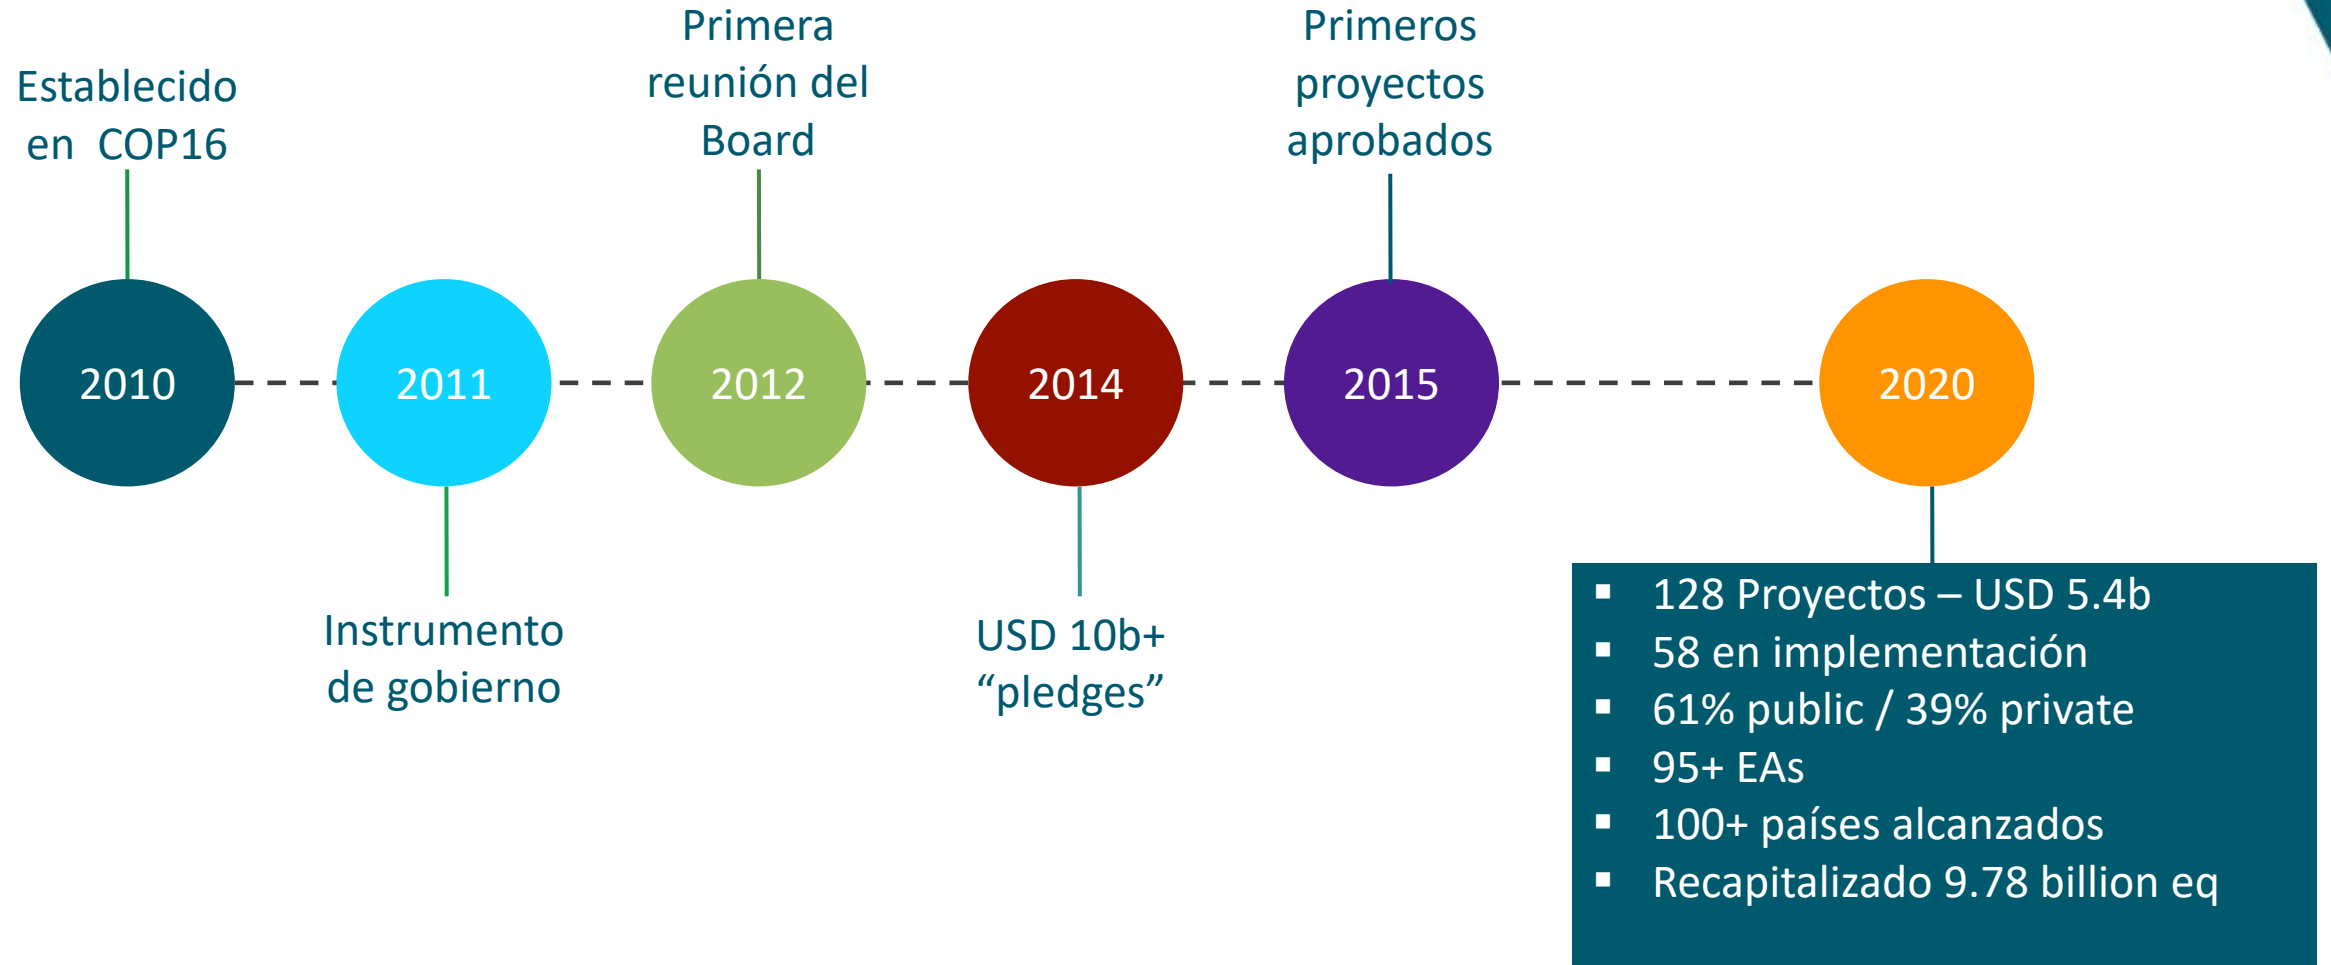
Establecido en COP16

2010

2011

Instrumento de gobierno

Primera reunión del Board

2012

2014

USD 10b+ “pledges”

Primeros proyectos aprobados

2015

2020

- 128 Proyectos – USD 5.4b
- 58 en implementación
- 61% public / 39% private
- 95+ EAs
- 100+ países alcanzados
- Recapitalizado 9.78 billion eq